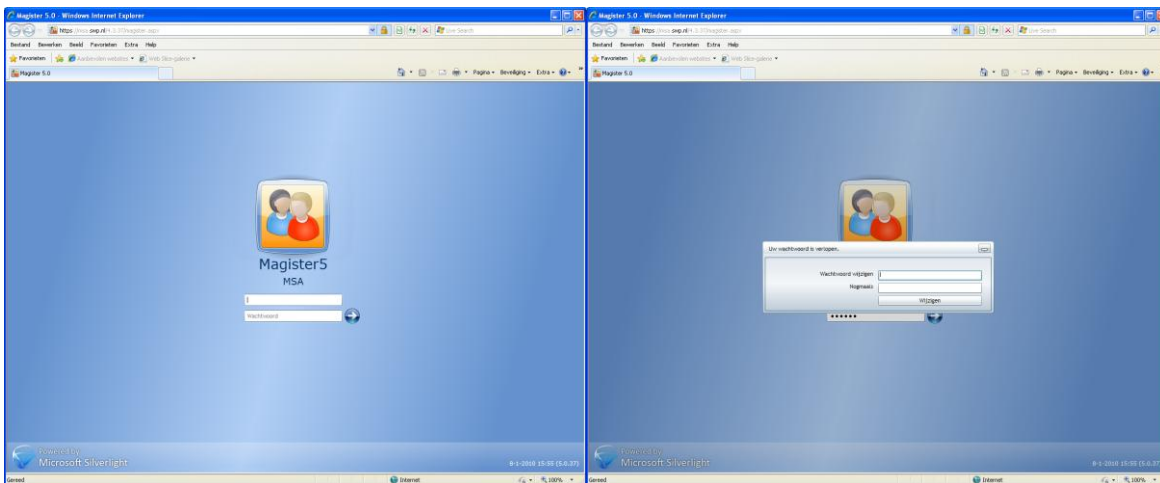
Magister 5.0 - Windows Internet Explorer

https://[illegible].swp.nl/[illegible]/magister.aspx

Live Search

Bestand Bewerken Beeld Favorieten Extra Help

Favorieten | Aanbevolen websites ▾ Web Slice-galerie ▾

Magister 5.0

Pagina ▾ Beveiliging ▾ Extra ▾

Magister5

MSA

Wachtwoord

Powered by Microsoft Silverlight

8-1-2010 15:55 (5.0.37)

Gereed

Internet

100%

Magister 5.0 - Windows Internet Explorer

https://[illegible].swp.nl/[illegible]/magister.aspx

Live Search

Bestand Bewerken Beeld Favorieten Extra Help

Favorieten | Aanbevolen websites ▾ Web Slice-galerie ▾

Magister 5.0

Pagina ▾ Beveiliging ▾ Extra ▾

Uw wachtwoord is verlopen.

Wachtwoord wijzigen

Nogmaals

Wijzigen

••••••

Powered by Microsoft Silverlight

8-1-2010 15:55 (5.0.37)

Gereed

Internet

100%